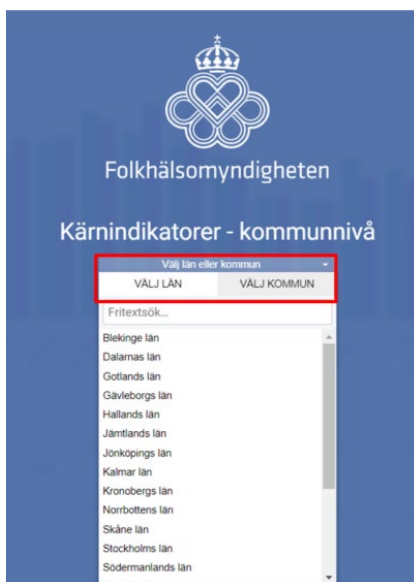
Folkhälsomyndigheten

Kärnindikatorer - kommunnivå

Välj län eller kommun

VÄLJ LÄN

VÄLJ KOMMUN

Fritextsök...

Blekinge län
Dalarnas län
Gotlands län
Gävleborgs län
Hallands län
Jämtlands län
Jönköpings län
Kalmar län
Kronobergs län
Norrbottens län
Skåne län
Stockholms län
Södermanlands län